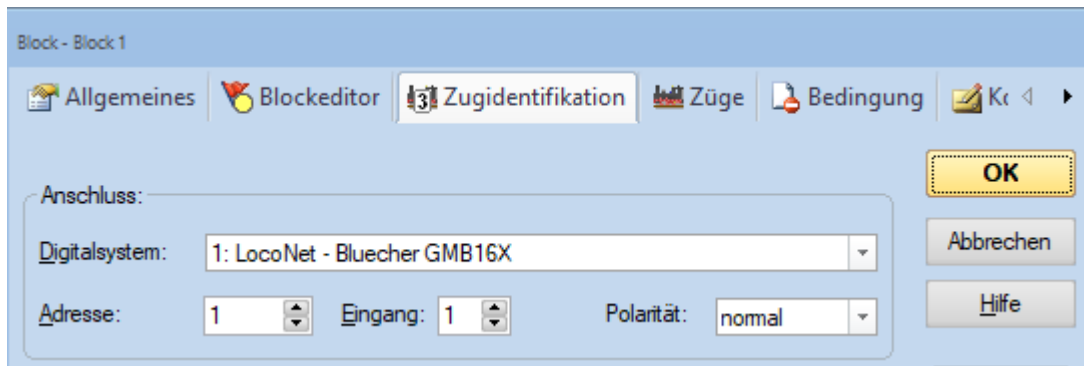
Block - Block 1

Allgemeines | Blockeditor | Zugidentifikation | Züge | Bedingung | K

OK

Anschluss:

Digitalsystem: 1: LocoNet - Bluecher GMB16X

Abbrechen

Adresse: 1 Eingang: 1 Polarität: normal

Hilfe